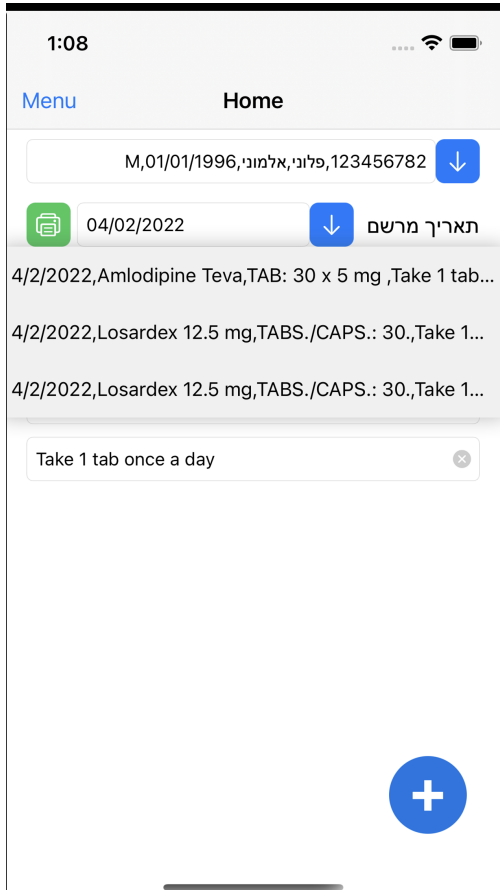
1:08

Menu

Home

M,01/01/1996,פלוני,אלמוני,123456782

04/02/2022

תאריך מרשם

4/2/2022,Amlodipine Teva,TAB: 30 x 5 mg ,Take 1 tab...

4/2/2022,Losardex 12.5 mg,TABS./CAPS.: 30.,Take 1...

4/2/2022,Losardex 12.5 mg,TABS./CAPS.: 30.,Take 1...

Take 1 tab once a day